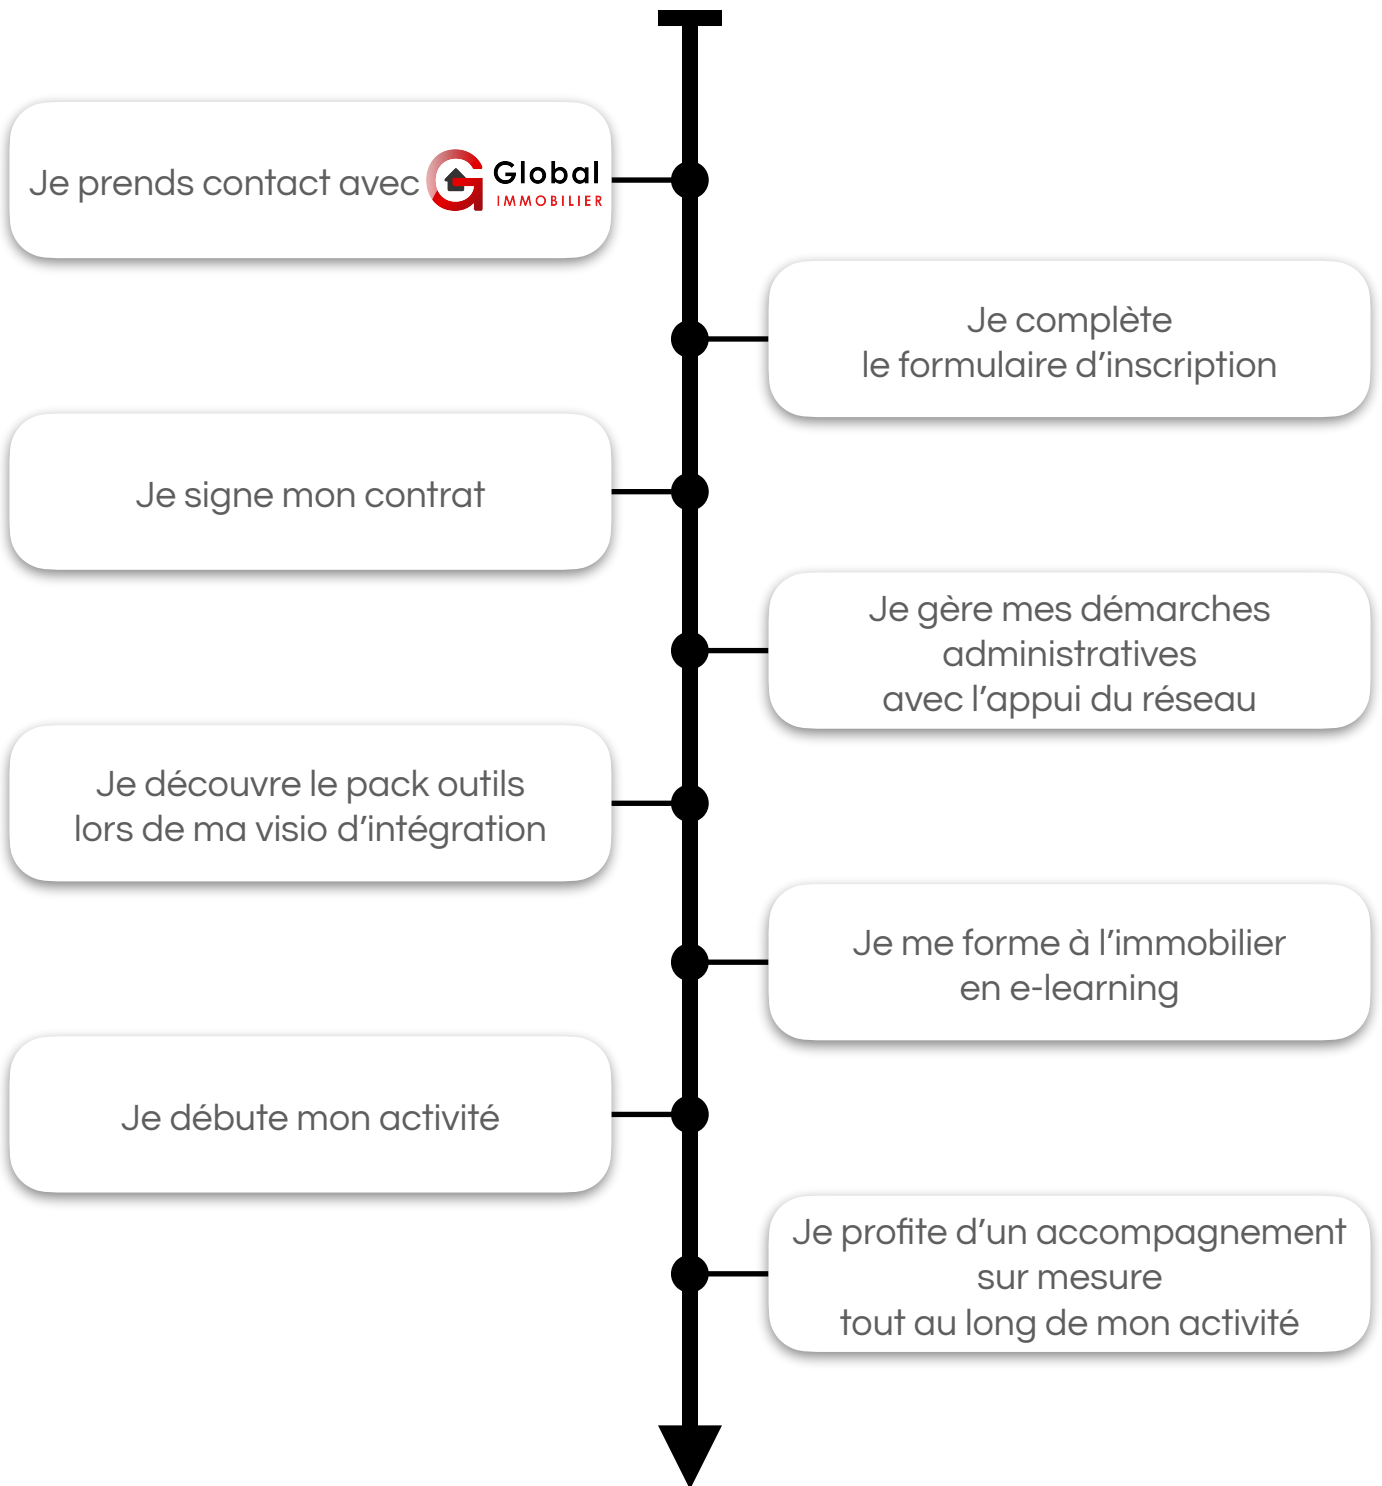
Je prends contact avec Global IMMOBILIER

Je complète
le formulaire d’inscription

Je signe mon contrat

Je gère mes démarches
administratives
avec l’appui du réseau

Je découvre le pack outils
lors de ma visio d’intégration

Je me forme à l’immobilier
en e-learning

Je débute mon activité

Je profite d’un accompagnement
sur mesure
tout au long de mon activité